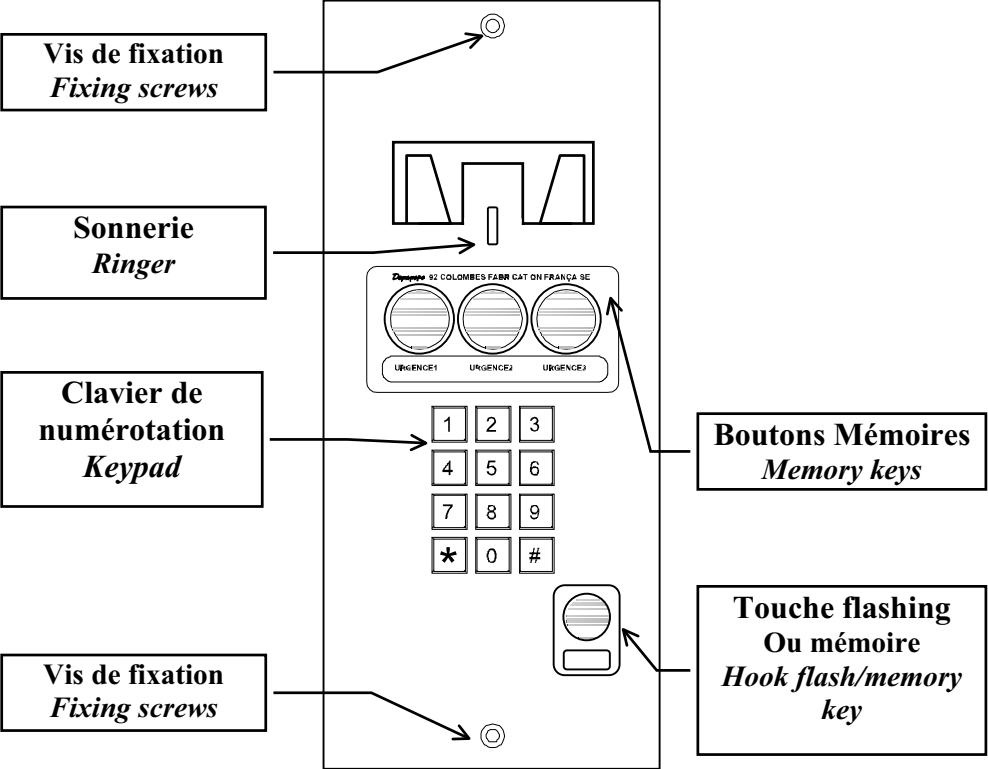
Vis de fixation
*Fixing screws*

Sonnerie
*Ringer*

Dipsopos 92 COLOMBES FABR CAT ON FRANÇA SE

URGENCE1 URGENCE2 URGENCE3

Clavier de numérotation
*Keypad*

| 1 | 2 | 3 |
|---|---|---|
| 4 | 5 | 6 |
| 7 | 8 | 9 |
| * | 0 | # |

Boutons Mémoires
*Memory keys*

Touche flashing
Ou mémoire
*Hook flash/memory key*

Vis de fixation
*Fixing screws*